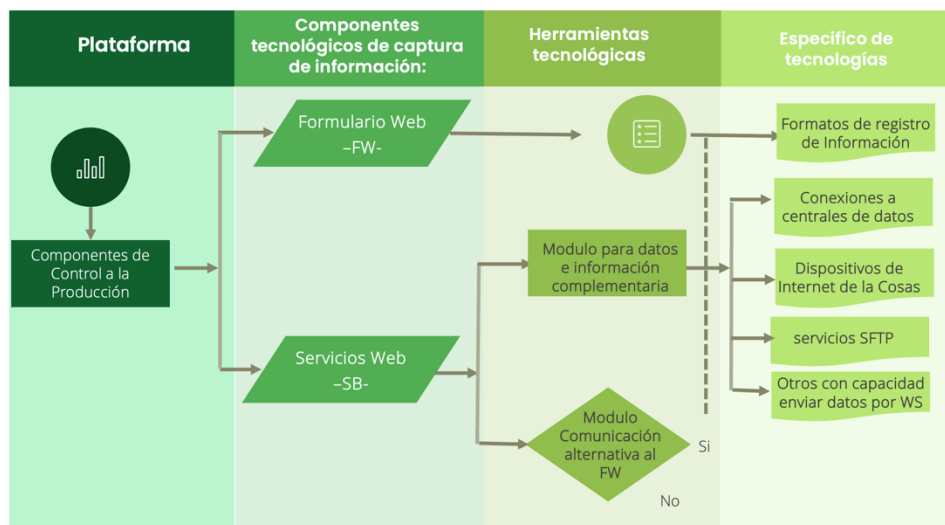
Plataforma

Componentes tecnológicos de captura de información:

Herramientas tecnológicas

Especifico de tecnologías

Componentes de Control a la Producción

Formulario Web –FW-

Servicios Web –SB-

Modulo para datos e información complementaria

Modulo Comunicación alternativa al FW

Si

No

Formatos de registro de Información

Conexiones a centrales de datos

Dispositivos de Internet de la Cosas

servicios SFTP

Otros con capacidad enviar datos por WS